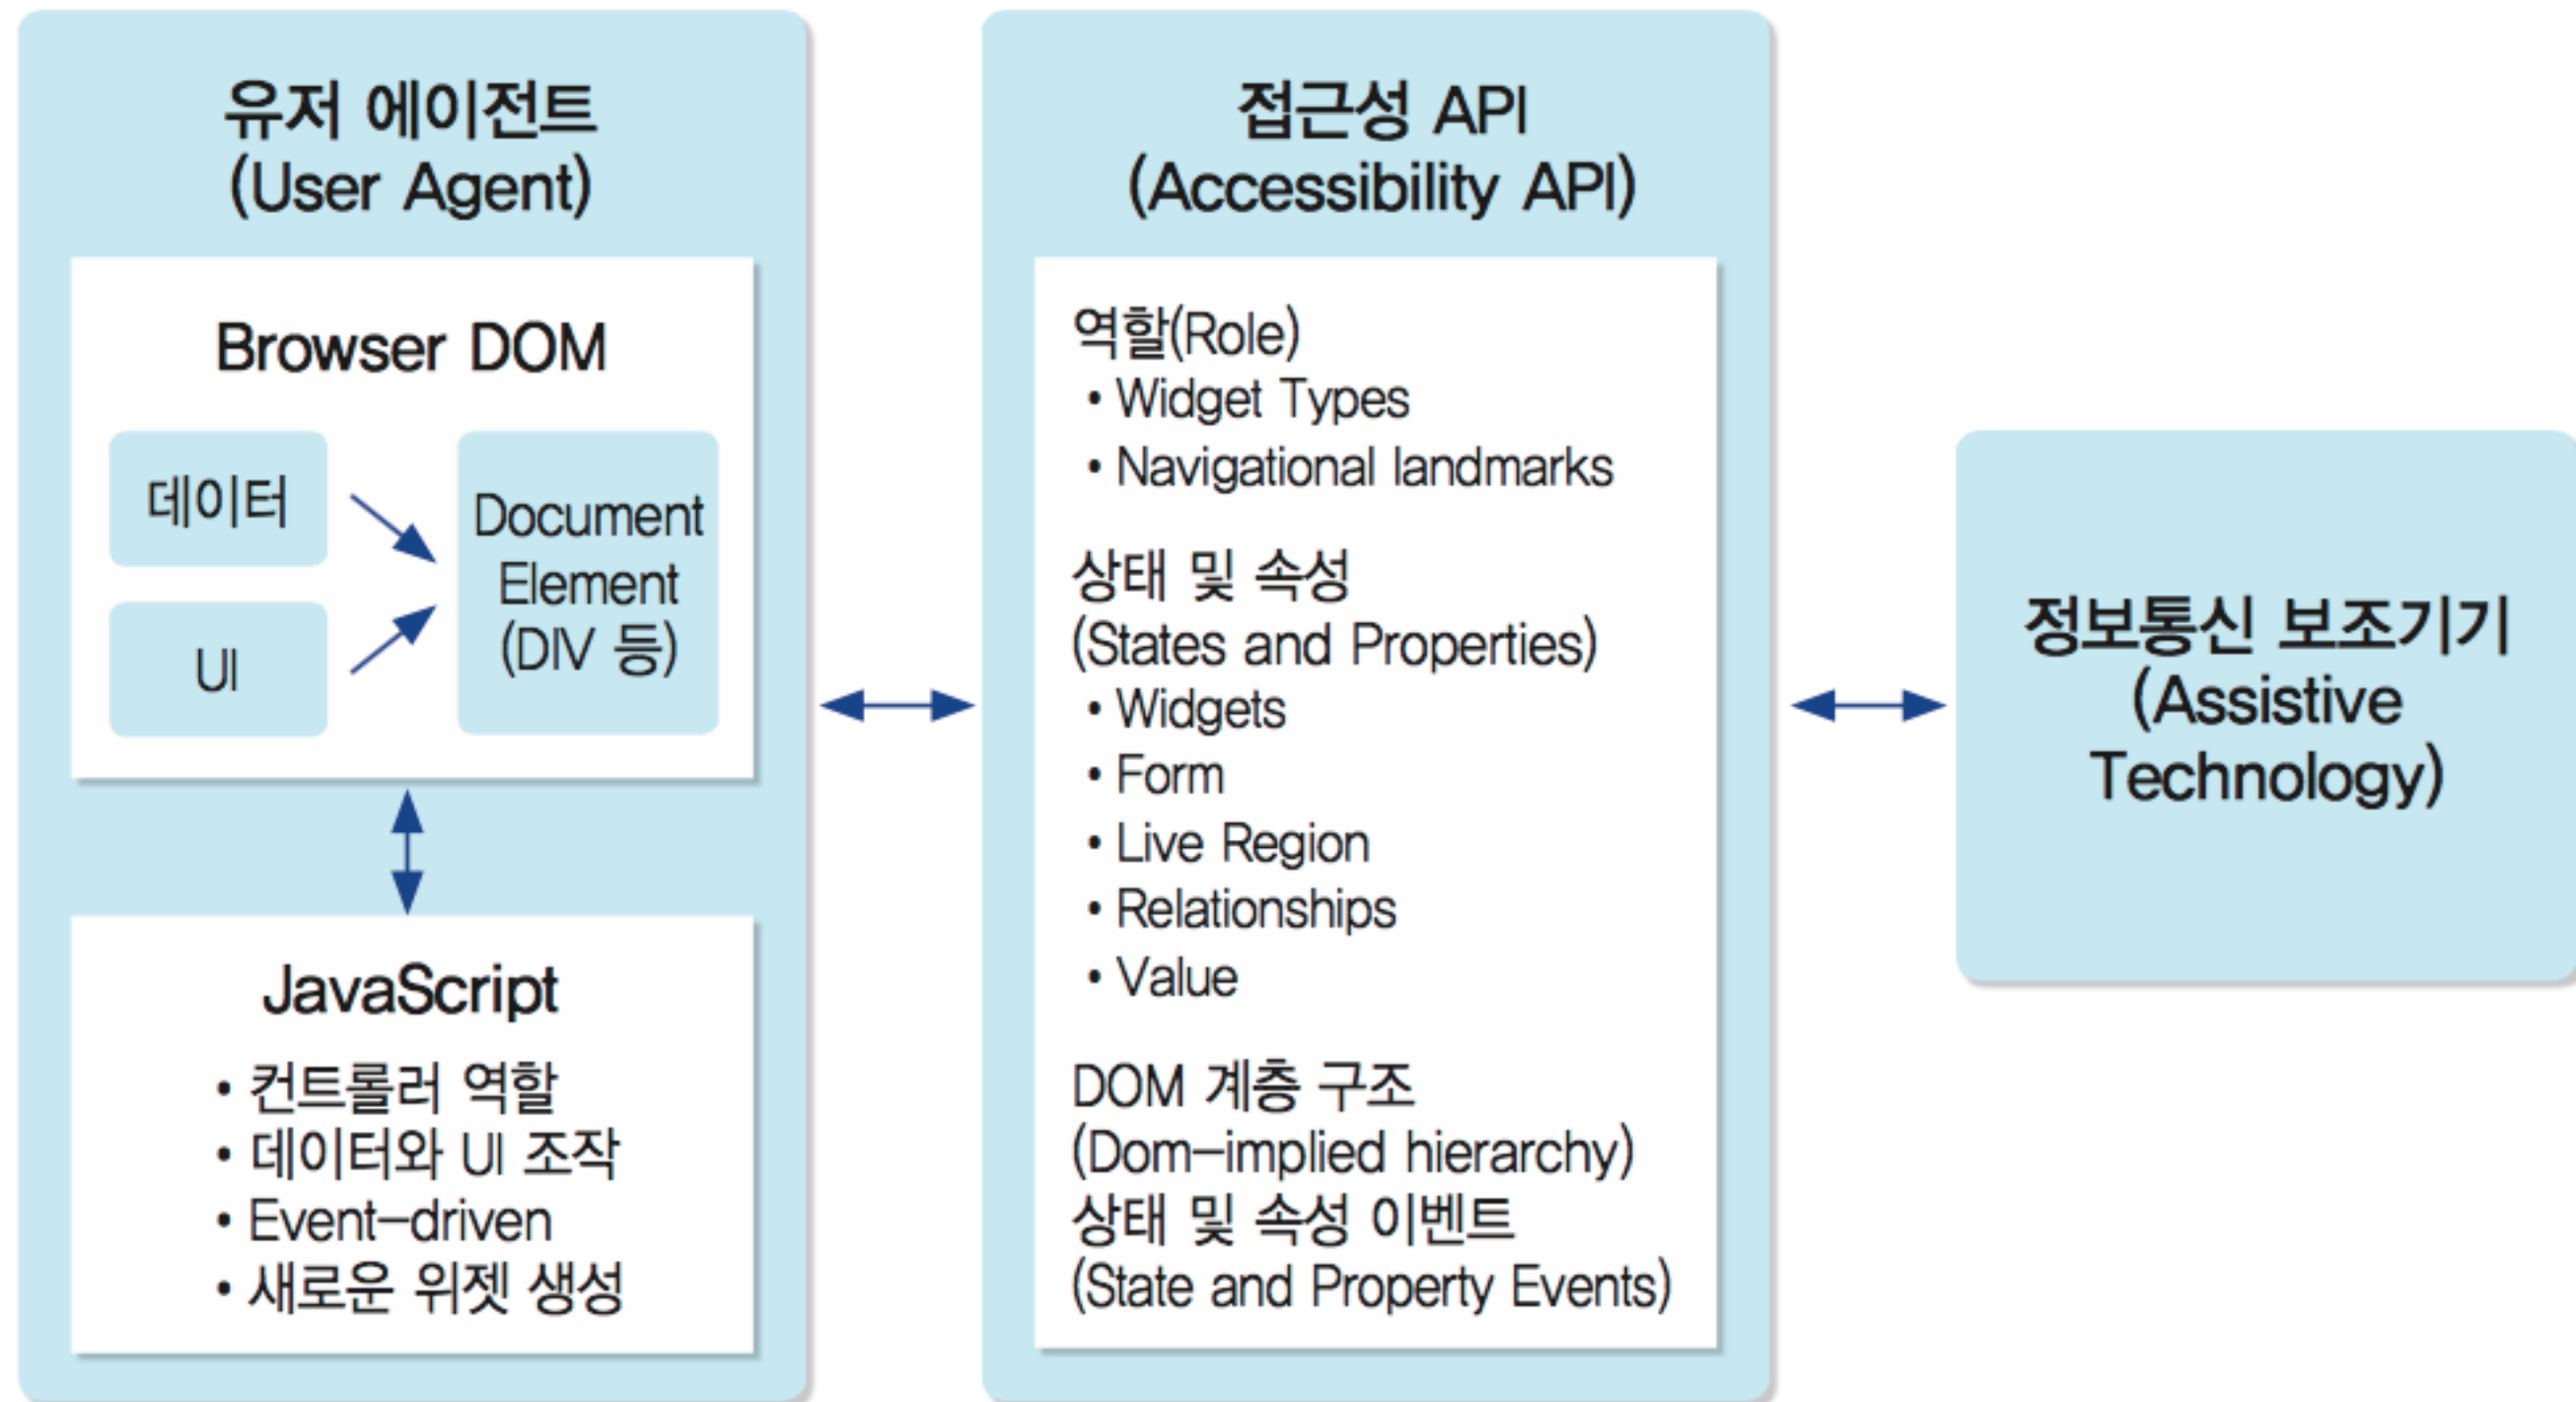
유저 에이전트
(User Agent)

Browser DOM

데이터

UI

Document Element (DIV 등)

JavaScript
• 컨트롤러 역할
• 데이터와 UI 조작
• Event-driven
• 새로운 위젯 생성

접근성 API
(Accessibility API)

역할(Role)
• Widget Types
• Navigational landmarks

상태 및 속성
(States and Properties)
• Widgets
• Form
• Live Region
• Relationships
• Value

DOM 계층 구조
(Dom-implied hierarchy)
상태 및 속성 이벤트
(State and Property Events)

정보통신 보조기기
(Assistive Technology)